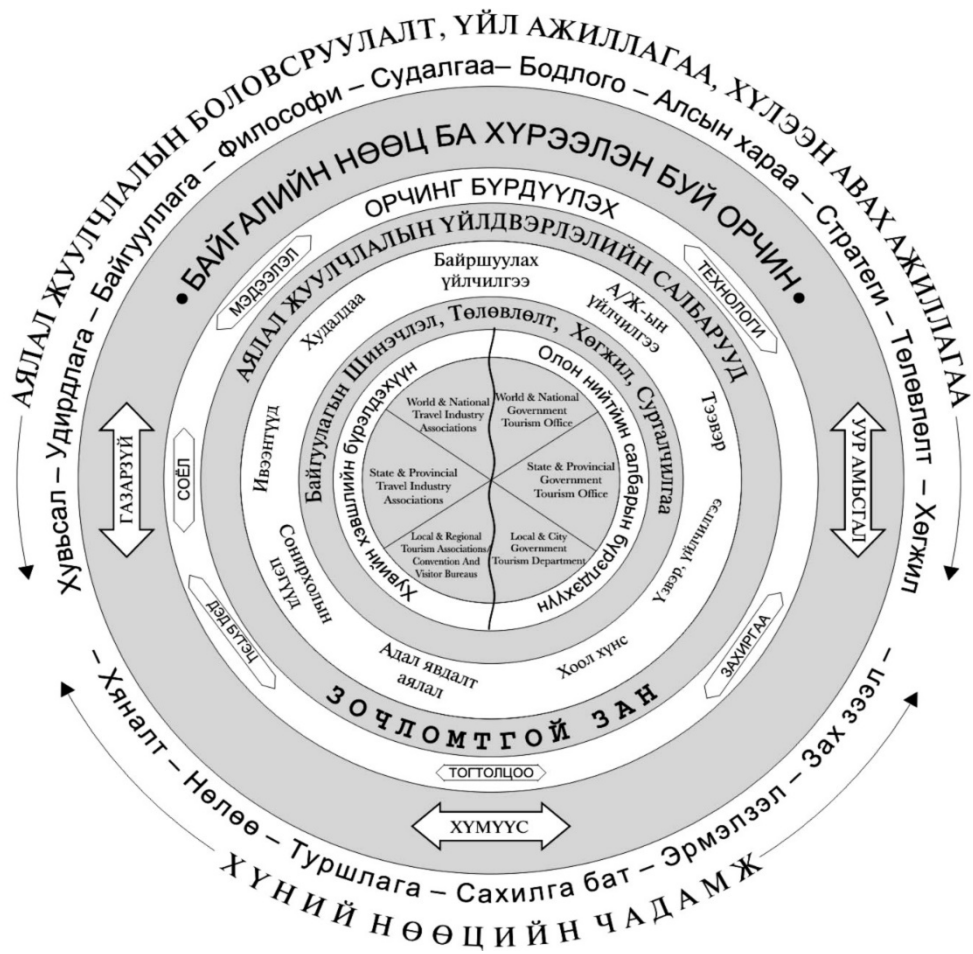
АЯЛАЛ ЖУУЛЧЛАЛЫН БОЛОВСРУУЛАЛТ, ҮЙЛ АЖИЛЛАГАА, ХҮЛЭЭН АВАХ АЖИЛЛАГАА

Хувьсал – Удирдлага – Байгууллага – Философи – Судалгаа– Бодлого – Алсын хараа – Стратеги – Төлөвлөлт – Хөгжил

• БАЙГАЛИЙН НӨӨЦ БА ХҮРЭЭЛЭН БУЙ ОРЧИН •

ОРЧИНГ БҮРДҮҮЛЭХ

МЭДЭЭЛЭЛ

ТЕХНОЛОГИ

АЯЛАЛ ЖУУЛЧЛАЛЫН ҮЙЛДВЭРЛЭЛИЙН САЛБАРУУД

Байршуулах үйлчилгээ

А/Ж-ын үйлчилгээ

Худалдаа

Тээвэр

Ивээнтүүд

Сонирхолын газрууд

Үзвэр, үйлчилгээ

Адал явдалт аялал

Хоол хүнс

Байгууллагын Шинэчлэл, Төлөвлөлт, Хөгжил, Сургалтчилгаа

Хувийн хэвшлийн бүрэлдэхүүн

Олон нийтийн салбарын бүрэлдэхүүн

World & National Travel Industry Associations

World & National Government Tourism Office

State & Provincial Travel Industry Associations

State & Provincial Government Tourism Office

Local & Regional Tourism Associations Convention And Visitor Bureaus

Local & City Government Tourism Department

ГАЗАРЗҮЙ

СОЁЛ

УУР АМЬСГАЛ

НИЙГЭМ БҮТЭЦ

ЗАХИРГАА

ЗОЧЛОМТГОЙ ЗАН

ТОГТОЛЦОО

ХҮМҮҮС

– Хяналт – Нөлөө – Туршлага – Сахилга бат – Эрмэлзэл – Зах зээл –

ХҮНИЙ НӨӨЦИЙН ЧАДАМЖ